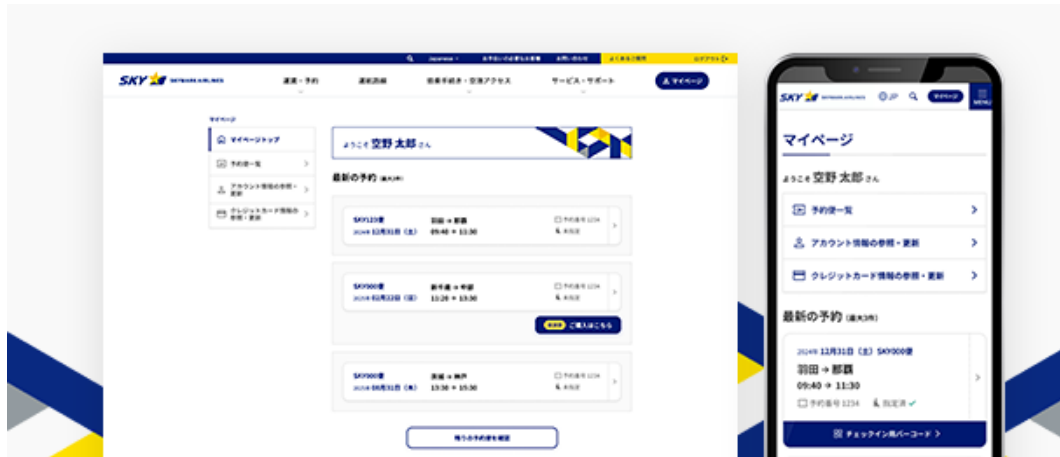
Japanese

よくあるご質問

ログアウト

SKY SKYMARK AIRLINES

運賃・予約

運航情報

搭乗手続き・空港アクセス

サービス・サポート

マイページ

マイページ

マイページトップ

予約便一覧

アカウント情報の参照・更新

クレジットカード情報の参照・更新

ようこそ 空野 太郎 さん

最新の予約

SKY123便

羽田 → 那覇

09:40 → 11:30

SKY000便

新千歳 → 中部

11:20 → 13:30

ご購入はこちら

SKY000便

茨城 → 神戸

13:30 → 15:30

残りの予約便を確認

SKY SKYMARK AIRLINES

JP

マイページ

MENU

マイページ

ようこそ 空野 太郎 さん

予約便一覧

アカウント情報の参照・更新

クレジットカード情報の参照・更新

最新の予約 (最大3件)

2024年 12月31日 (土) SKY000便

羽田 → 那覇

09:40 → 11:30

予約番号 1234

指定済

チェックイン用バーコード